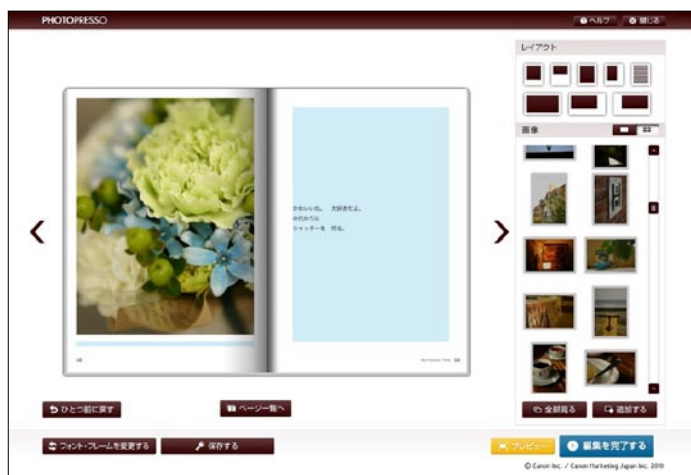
PHOTOPRESSO

ヘルプ
閉じる

レイアウト

画像

かわいいね。 大好きだよ。
の代わりに
シャッターを 切る。

ひとつ前に戻す
ページ一覧へ
全部見る
追加する

フォント・フレームを変更する
保存する
プレビュー
編集を完了する

© Canon Inc. / Canon Marketing Japan Inc. 2010